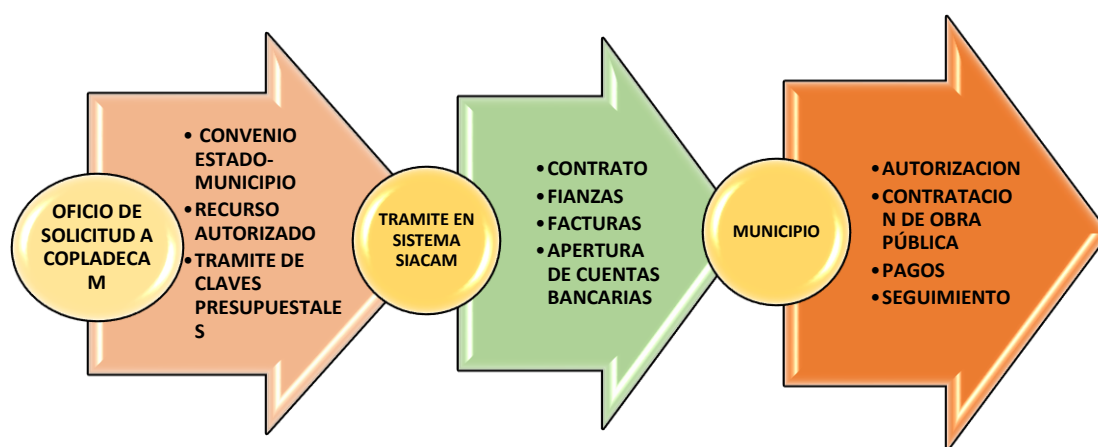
OFICIO DE SOLICITUD A COPLADECAM

• CONVENIO ESTADO-MUNICIPIO
• RECURSO AUTORIZADO
• TRAMITE DE CLAVES PRESUPUESTALES

TRAMITE EN SISTEMA SIACAM

• CONTRATO
• FIANZAS
• FACTURAS
• APERTURA DE CUENTAS BANCARIAS

MUNICIPIO

• AUTORIZACION
• CONTRATACION DE OBRA PÚBLICA
• PAGOS
• SEGUIMIENTO